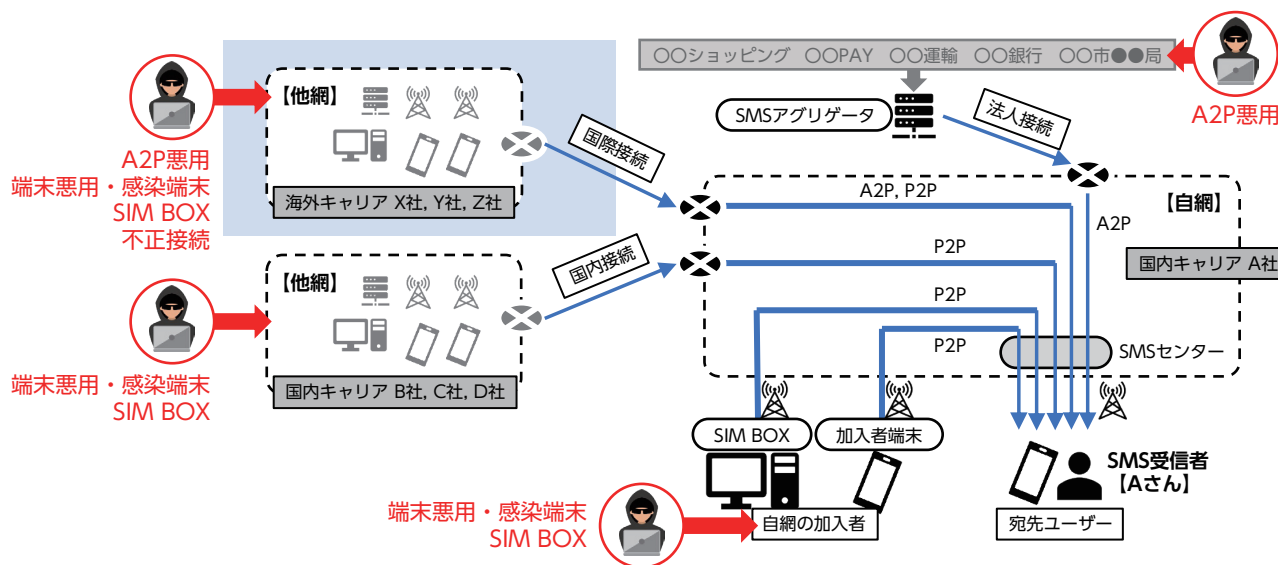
○○ショッピング ○○PAY ○○運輸 ○○銀行 ○○市●●局

A2P悪用

【他網】

海外キャリア X社, Y社, Z社

A2P悪用
端末悪用・感染端末
SIM BOX
不正接続

国際接続

SMSアグリゲータ

法人接続

A2P, P2P

【自網】

A2P

国内キャリア A社

P2P

国内接続

【他網】

国内キャリア B社, C社, D社

端末悪用・感染端末
SIM BOX

P2P

P2P

SMSセンター

SIM BOX

加入者端末

SMS受信者
【Aさん】

宛先ユーザー

端末悪用・感染端末
SIM BOX

自網の加入者